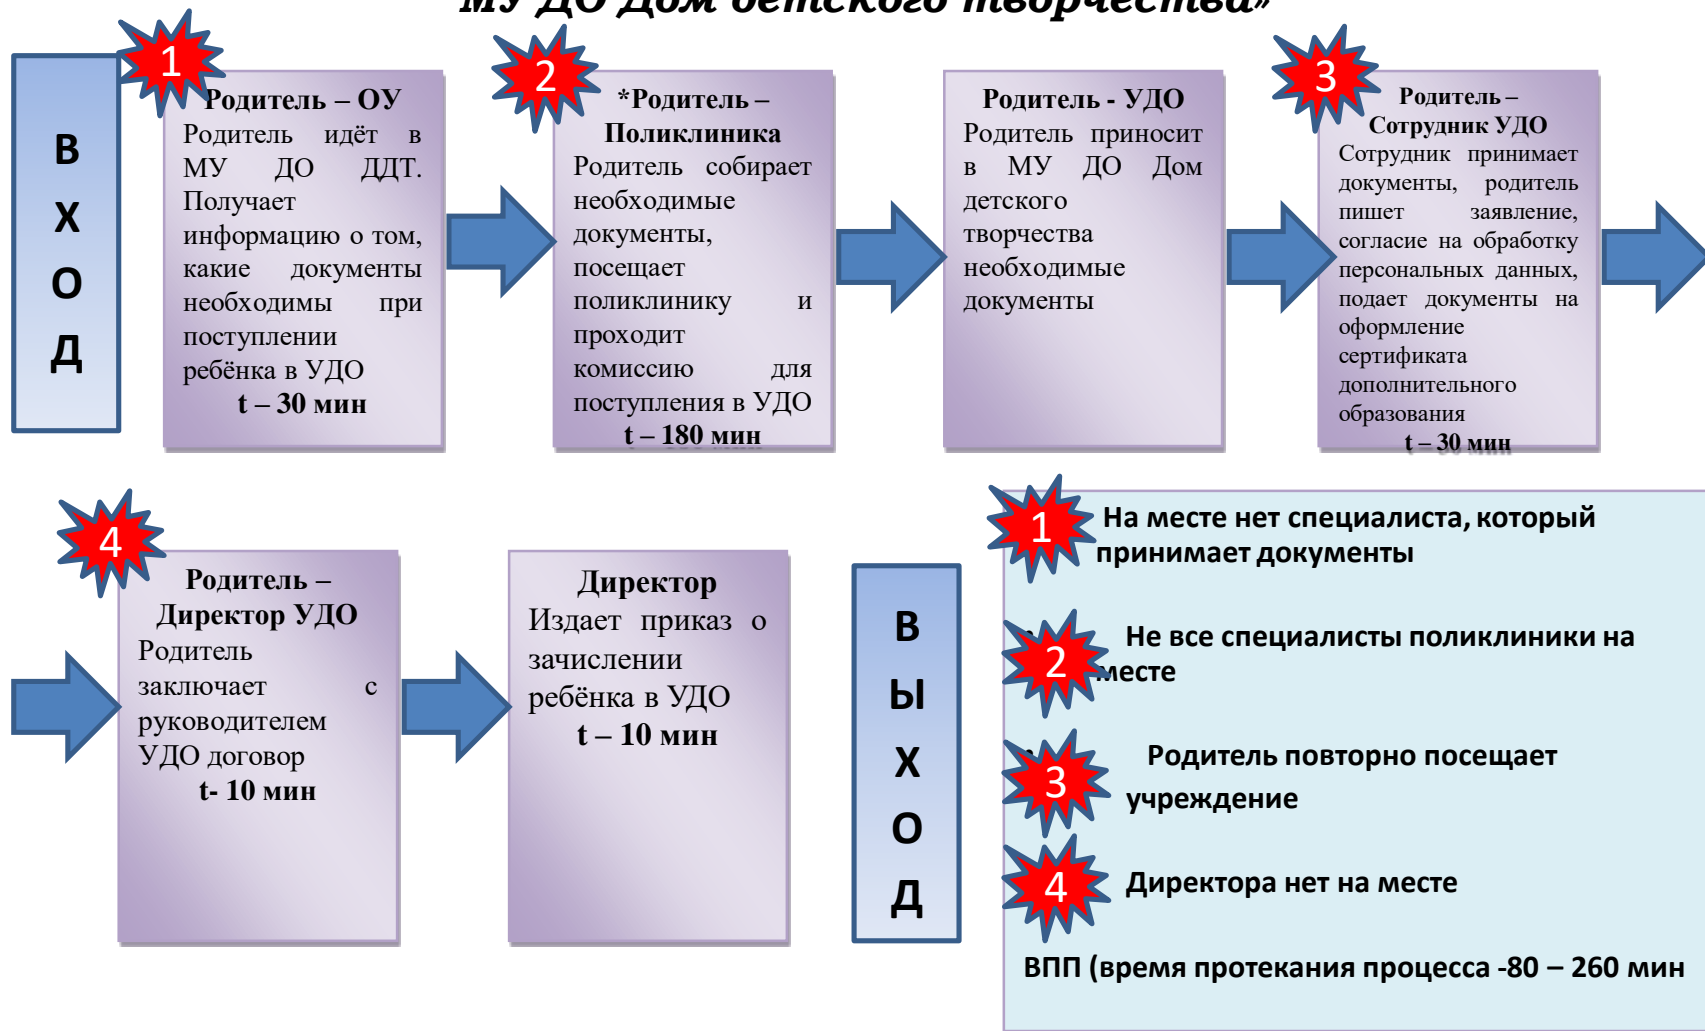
МУ ДО Дом детского творчества»

В
Х
О
Д

1

Родитель – ОУ
Родитель идёт в МУ ДО ДДТ. Получает информацию о том, какие документы необходимы при поступлении ребёнка в УДО
t – 30 мин

2

*Родитель – Поликлиника
Родитель собирает необходимые документы, посещает поликлинику и проходит комиссию для поступления в УДО
t – 180 мин

Родитель - УДО
Родитель приносит в МУ ДО Дом детского творчества необходимые документы

3

Родитель – Сотрудник УДО
Сотрудник принимает документы, родитель пишет заявление, согласие на обработку персональных данных, подает документы на оформление сертификата дополнительного образования
t – 30 мин

4

Родитель – Директор УДО
Родитель заключает с руководителем УДО договор
t- 10 мин

Директор
Издает приказ о зачислении ребёнка в УДО
t – 10 мин

В
Ы
Х
О
Д

1 На месте нет специалиста, который принимает документы

2 Не все специалисты поликлиники на месте

3 Родитель повторно посещает учреждение

4 Директора нет на месте

ВПП (время протекания процесса -80 – 260 мин